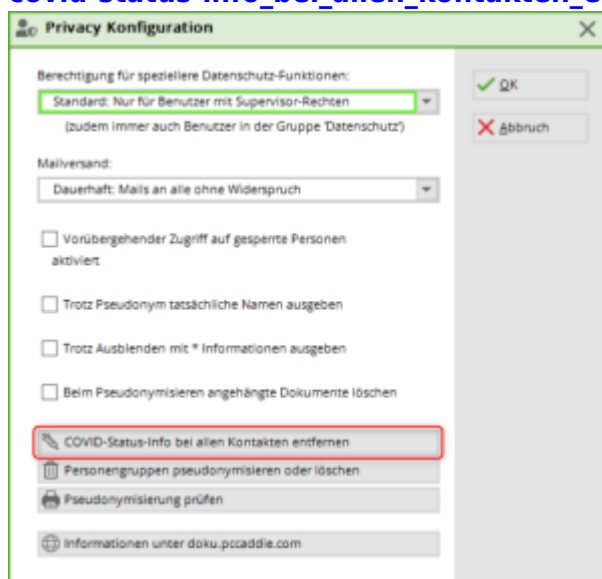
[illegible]

Privacy Konfiguration

Berechtigung für speziellere Datenschutz-Funktionen:

Standard: Nur für Benutzer mit Supervisor-Rechten

(zudem immer auch Benutzer in der Gruppe 'Datenschutz')

Mailversand:

Dauerhaft: Mails an alle ohne Widerspruch

Vorübergehender Zugriff auf gesperrte Personen aktiviert

Trotz Pseudonym tatsächliche Namen ausgeben

Trotz Ausblenden mit * Informationen ausgeben

Beim Pseudonymisieren angehängte Dokumente löschen

COVID-Status-Info bei allen Kontakten entfernen

Personengruppen pseudonymisieren oder löschen

Pseudonymisierung prüfen

Informationen unter doku.pccaddie.com

OK

Abbruch